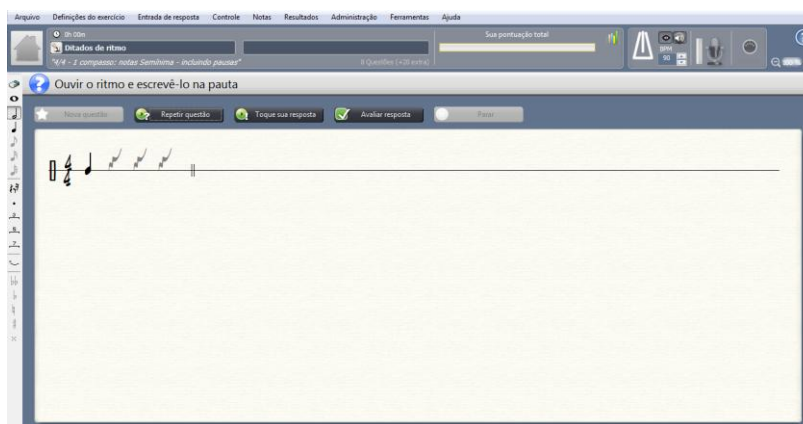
Arquivo Definições do exercício Entrada de resposta Controle Notas Resultados Administração Ferramentas Ajuda

0h:00m
Ditados de ritmo
"4/4 - 1 compasso: notas Semínima - incluindo pausas"
0 Questões (+10 extra)
Sua pontuação total
BPM
90
100%

Ouvir o ritmo e escrevê-lo na pauta

Nova questão
Repetir questão
Toque sua resposta
Avaliar resposta
Parar